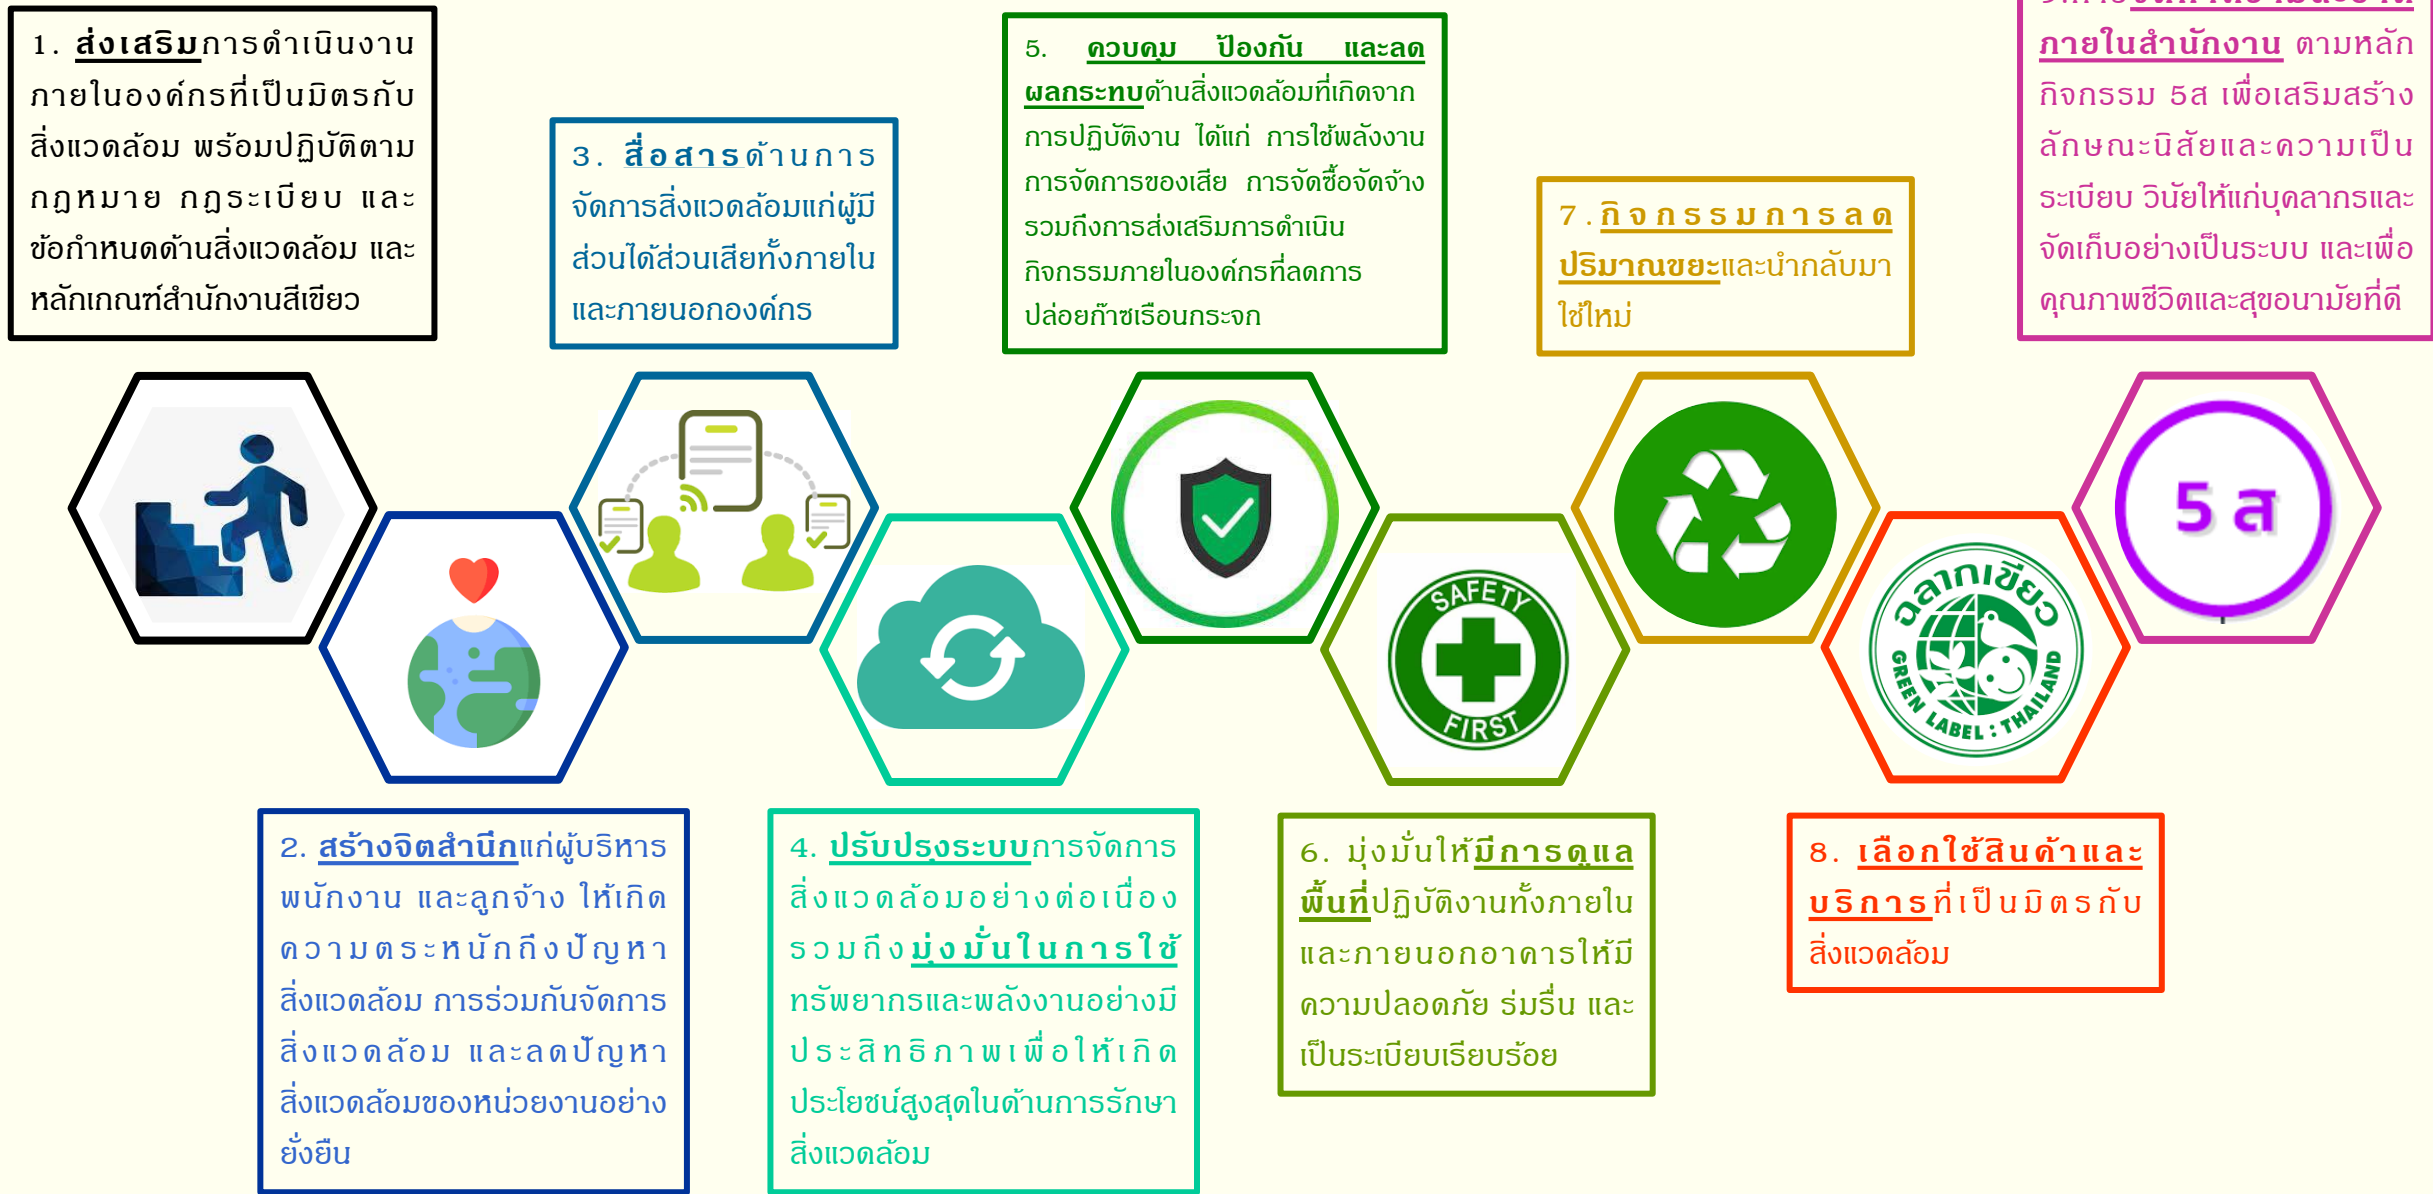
1. ส่งเสริมการดำเนินงานภายในองค์กรที่เป็นมิตรกับสิ่งแวดล้อม พร้อมปฏิบัติตามกฎหมาย กฎระเบียบ และข้อกำหนดด้านสิ่งแวดล้อม และหลักเกณฑ์สำนักงานสีเขียว

3. สื่อสารด้านการจัดการสิ่งแวดล้อมแก่ผู้มีส่วนได้ส่วนเสียทั้งภายในและภายนอกองค์กร

5. ควบคุม ป้องกัน และลดผลกระทบด้านสิ่งแวดล้อมที่เกิดจากการปฏิบัติงาน ได้แก่ การใช้พลังงาน การจัดการของเสีย การจัดซื้อจัดจ้าง รวมถึงการส่งเสริมการดำเนินกิจกรรมภายในองค์กรที่ลดการปล่อยก๊าซเรือนกระจก

7. กิจกรรมการลดปริมาณขยะและนำกลับมาใช้ใหม่

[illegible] ภายในสำนักงาน ตามหลักกิจกรรม 5ส เพื่อเสริมสร้างลักษณะนิสัยและความเป็นระเบียบ วินัยให้แก่บุคลากรและจัดเก็บอย่างเป็นระบบ และเพื่อคุณภาพชีวิตและสุขอนามัยที่ดี

SAFETY FIRST

ฉลากเขียว GREEN LABEL : THAILAND

5 ส

2. สร้างจิตสำนึกแก่ผู้บริหาร พนักงาน และลูกจ้าง ให้เกิดความตระหนักถึงปัญหาสิ่งแวดล้อม การร่วมกันจัดการสิ่งแวดล้อม และลดปัญหาสิ่งแวดล้อมของหน่วยงานอย่างยั่งยืน

4. ปรับปรุงระบบการจัดการสิ่งแวดล้อมอย่างต่อเนื่อง รวมถึงมุ่งมั่นในการใช้ทรัพยากรและพลังงานอย่างมีประสิทธิภาพเพื่อให้เกิดประโยชน์สูงสุดในด้านการรักษาสิ่งแวดล้อม

6. มุ่งมั่นให้มีการดูแลพื้นที่ปฏิบัติงานทั้งภายในและภายนอกอาคารให้มีความปลอดภัย ร่มรื่น และเป็นระเบียบเรียบร้อย

8. เลือกใช้สินค้าและบริการที่เป็นมิตรกับสิ่งแวดล้อม